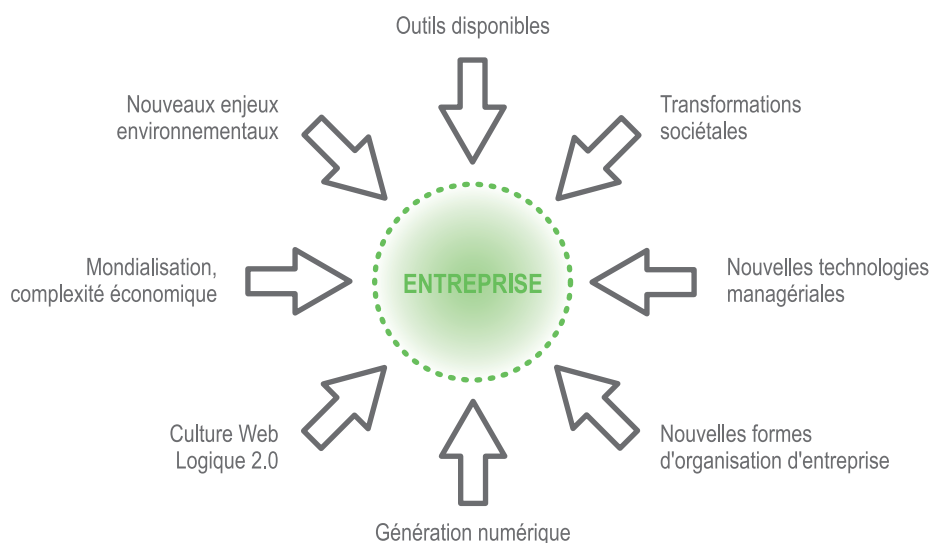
Outils disponibles

Nouveaux enjeux environnementaux

Transformations sociétales

Mondialisation, complexité économique

ENTREPRISE

Nouvelles technologies managériales

Culture Web Logique 2.0

Nouvelles formes d'organisation d'entreprise

Génération numérique